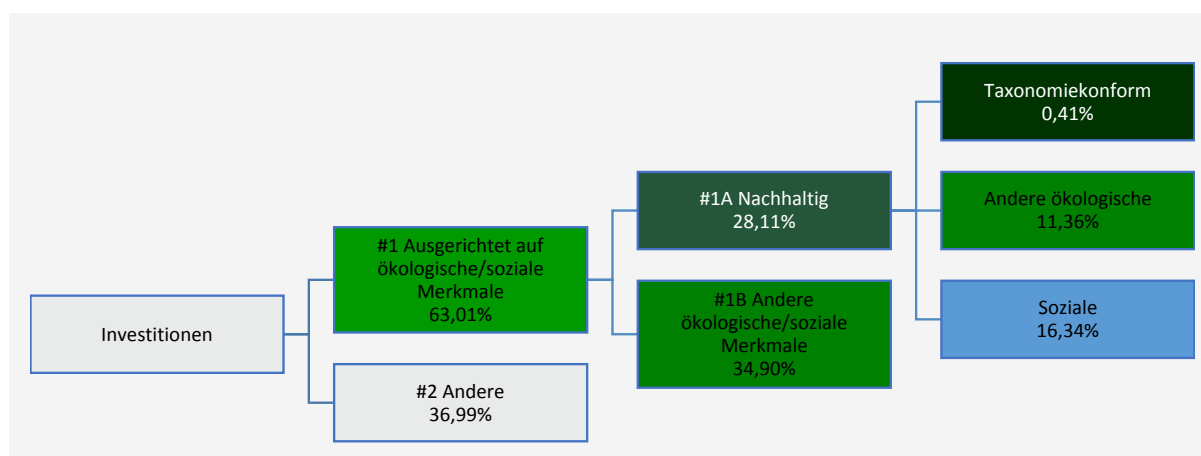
Investitionen

#1 Ausgerichtet auf ökologische/soziale Merkmale
63,01%

#2 Andere
36,99%

#1A Nachhaltig
28,11%

#1B Andere ökologische/soziale Merkmale
34,90%

Taxonomiekonform
0,41%

Andere ökologische
11,36%

Soziale
16,34%